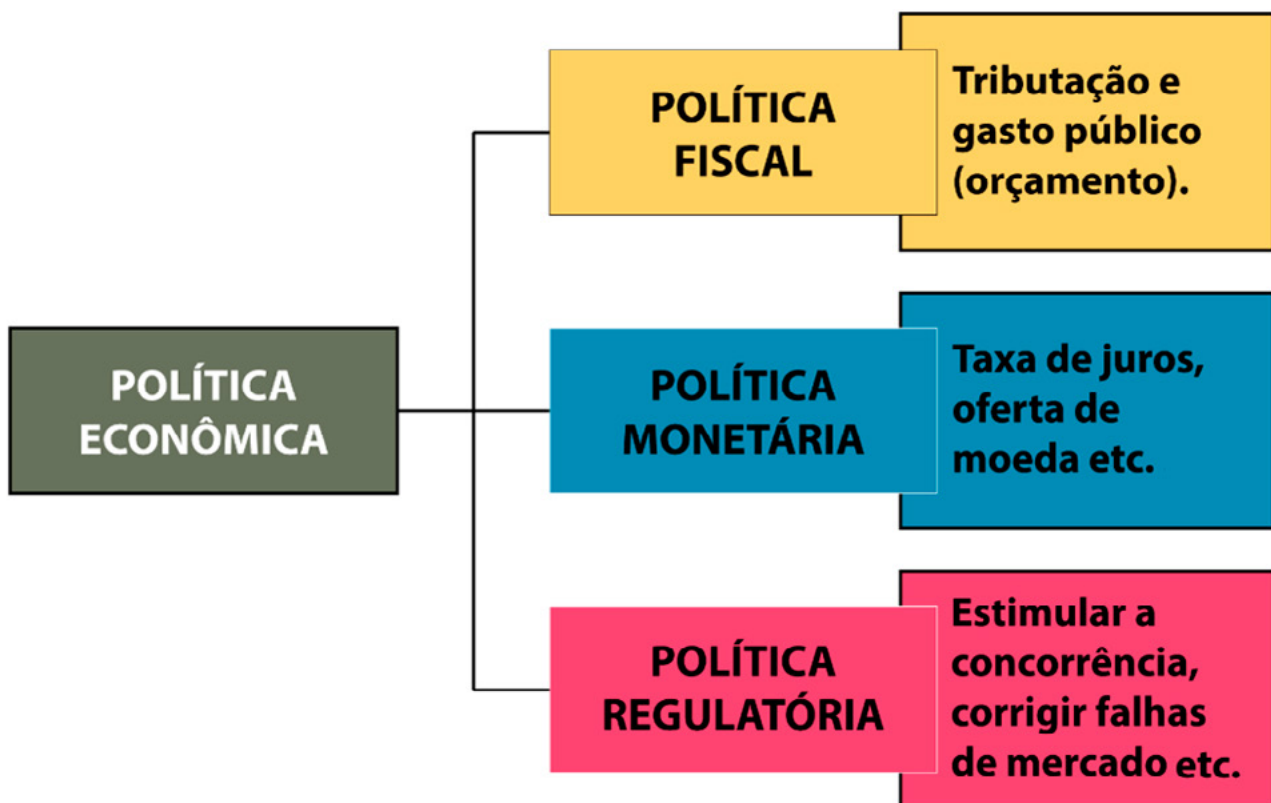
POLÍTICA ECONÔMICA

POLÍTICA FISCAL

Tributação e gasto público (orçamento).

POLÍTICA MONETÁRIA

Taxa de juros, oferta de moeda etc.

POLÍTICA REGULATÓRIA

Estimular a concorrência, corrigir falhas de mercado etc.